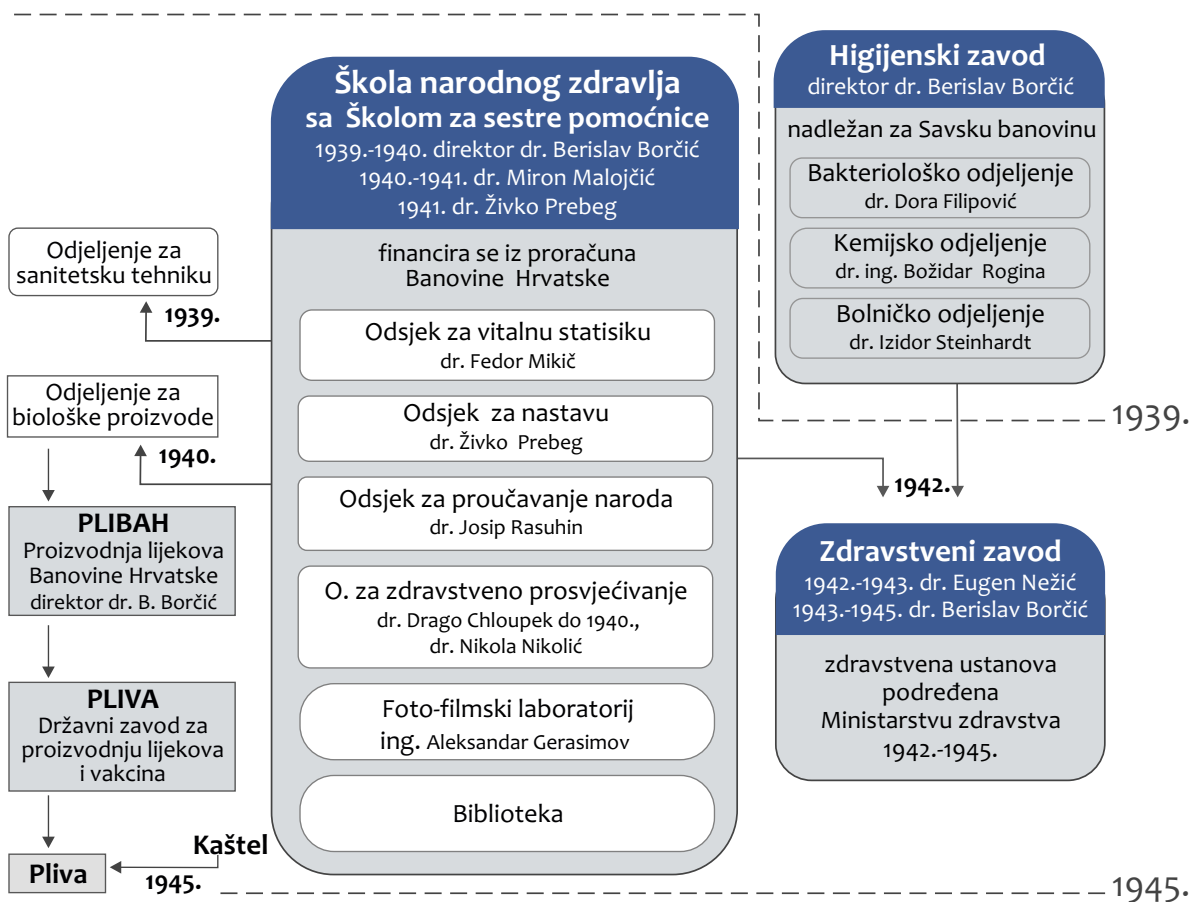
Škola narodnog zdravlja sa Školom za sestre pomoćnice
1939.-1940. direktor dr. Berislav Borčić
1940.-1941. dr. Miron Malojčić
1941. dr. Živko Prebeg

financira se iz proračuna Banovine Hrvatske

Odsjek za vitalnu statisiku
dr. Fedor Mikič

Odsjek za nastavu
dr. Živko Prebeg

Odsjek za proučavanje naroda
dr. Josip Rasuhin

O. za zdravstveno prosvjećivanje
dr. Drago Chloupek do 1940., dr. Nikola Nikolić

Foto-filmski laboratorij
ing. Aleksandar Gerasimov

Biblioteka

Higijenski zavod
direktor dr. Berislav Borčić

nadležan za Savsku banovinu

Bakteriološko odjeljenje
dr. Dora Filipović

Kemijsko odjeljenje
dr. ing. Božidar Rogina

Bolničko odjeljenje
dr. Izidor Steinhardt

1939.

1942.

Zdravstveni zavod
1942.-1943. dr. Eugen Nežić
1943.-1945. dr. Berislav Borčić

zdravstvena ustanova podređena Ministarstvu zdravstva 1942.-1945.

Odjeljenje za sanitetsku tehniku

1939.

Odjeljenje za biološke proizvode

1940.

PLIBAH
Proizvodnja lijekova Banovine Hrvatske
direktor dr. B. Borčić

PLIVA
Državni zavod za proizvodnju lijekova i vakcina

Kaštel

Pliva

1945.

1945.